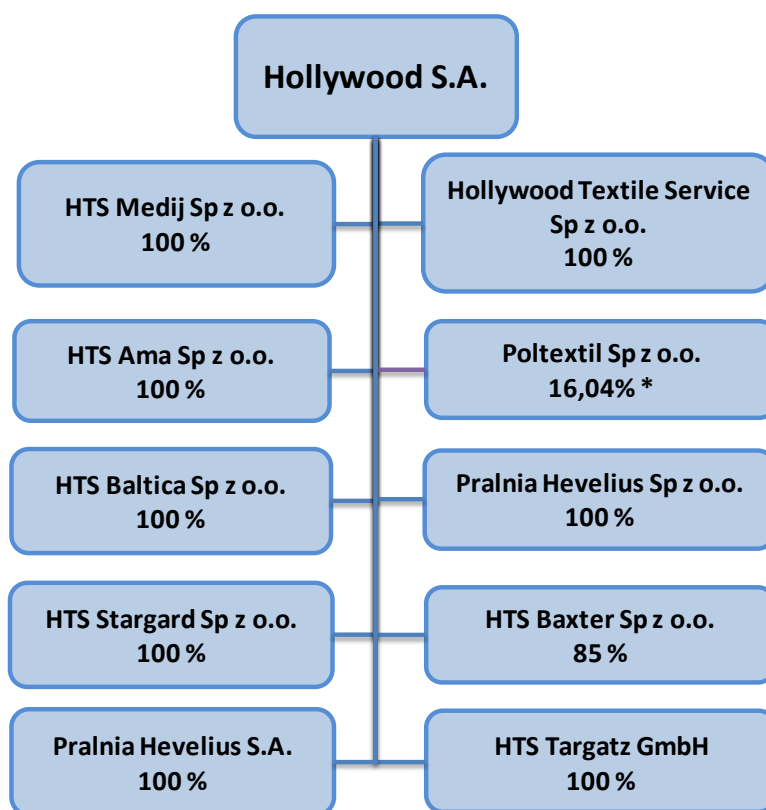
Hollywood S.A.

HTS Medij Sp z o.o.
100 %

Hollywood Textile Service Sp z o.o.
100 %

HTS Ama Sp z o.o.
100 %

Poltextil Sp z o.o.
16,04% *

HTS Baltica Sp z o.o.
100 %

Pralnia Hevelius Sp z o.o.
100 %

HTS Stargard Sp z o.o.
100 %

HTS Baxter Sp z o.o.
85 %

Pralnia Hevelius S.A.
100 %

HTS Targatz GmbH
100 %